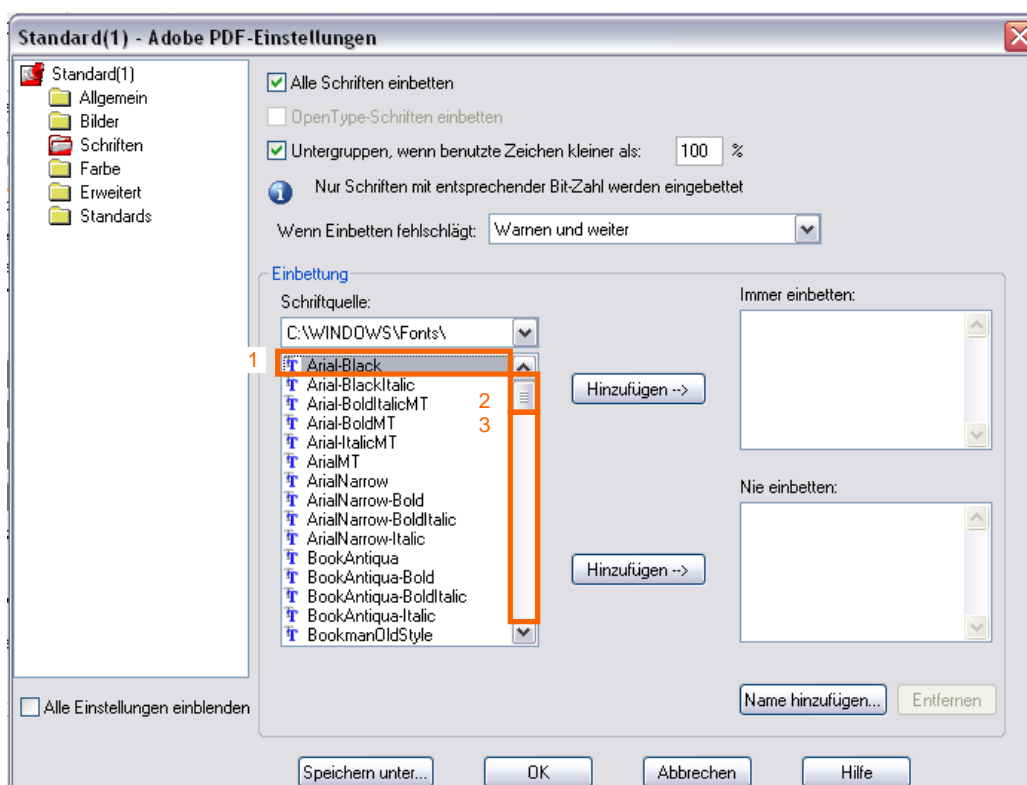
Standard(1) - Adobe PDF-Einstellungen

Standard(1)
Allgemein
Bilder
Schriften
Farbe
Erweitert
Standards

Alle Schriften einbetten
OpenType-Schriften einbetten
Untergruppen, wenn benutzte Zeichen kleiner als: 100 %
Nur Schriften mit entsprechender Bit-Zahl werden eingebettet
Wenn Einbetten fehlschlägt: Warnen und weiter

Einbettung
Schriftquelle:
C:\WINDOWS\Fonts\
1
Arial-Black
Arial-BlackItalic
Arial-BoldItalicMT
Arial-BoldMT
Arial-ItalicMT
ArialMT
ArialNarrow
ArialNarrow-Bold
ArialNarrow-BoldItalic
ArialNarrow-Italic
BookAntiqua
BookAntiqua-Bold
BookAntiqua-BoldItalic
BookAntiqua-Italic
BookmanOldStyle
2
3
Hinzufügen -->
Hinzufügen -->
Immer einbetten:
Nie einbetten:
Name hinzufügen...
Entfernen

Alle Einstellungen einblenden

Speichern unter...
OK
Abbrechen
Hilfe